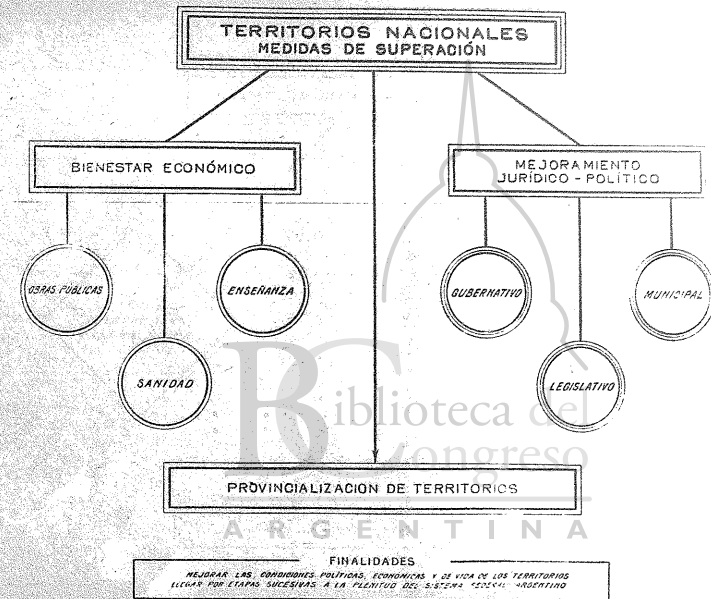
TERRITORIOS NACIONALES
MEDIDAS DE SUPERACIÓN

BIENESTAR ECONÓMICO

MEJORAMIENTO
JURÍDICO - POLÍTICO

OBRAS PÚBLICAS

ENSEÑANZA

SANIDAD

GUBERNATIVO

MUNICIPAL

LEGISLATIVO

Biblioteca del Congreso

PROVINCIALIZACION DE TERRITORIOS

ARGENTINA

FINALIDADES
MEJORAR LAS CONDICIONES POLÍTICAS, ECONÓMICAS Y DE VIDA DE LOS TERRITORIOS
LLEGAR POR ETAPAS SUCESIVAS A LA PLENITUD DEL SISTEMA FEDERAL ARGENTINO